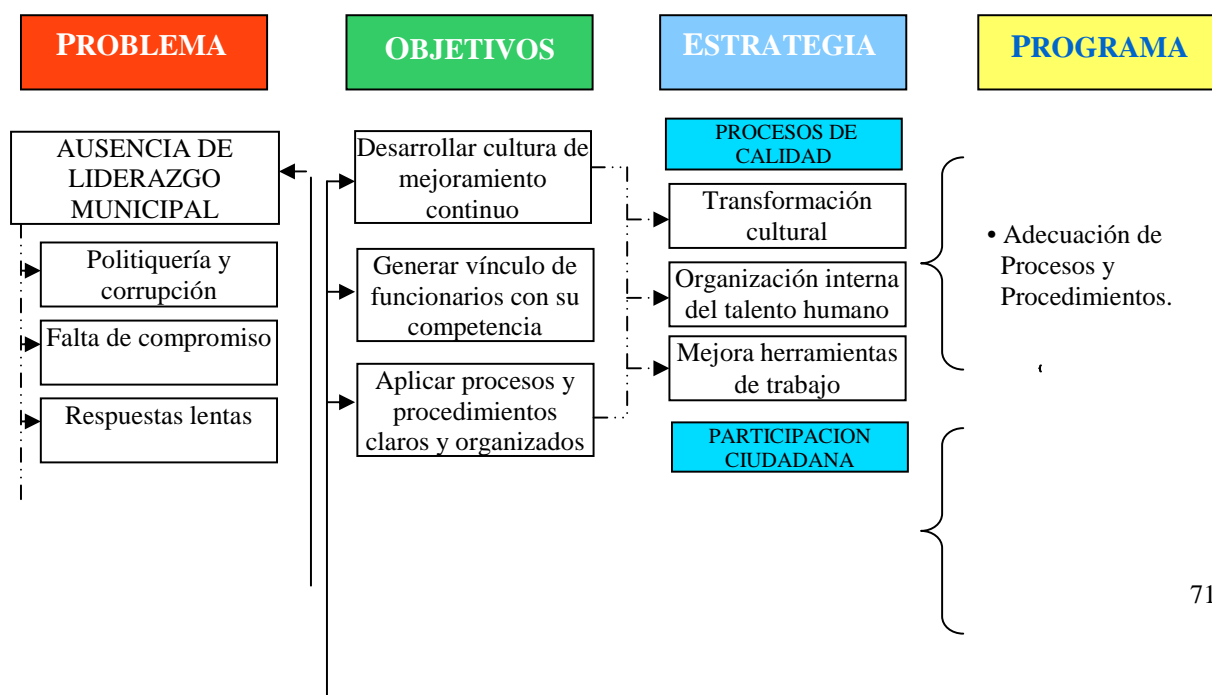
PROBLEMA

OBJETIVOS

ESTRATEGIA

PROGRAMA

AUSENCIA DE LIDERAZGO MUNICIPAL

Politiquería y corrupción

Falta de compromiso

Respuestas lentas

Desarrollar cultura de mejoramiento continuo

Generar vínculo de funcionarios con su competencia

Aplicar procesos y procedimientos claros y organizados

PROCESOS DE CALIDAD

Transformación cultural

Organización interna del talento humano

Mejora herramientas de trabajo

PARTICIPACION CIUDADANA

• Adecuación de Procesos y Procedimientos.

‘

71